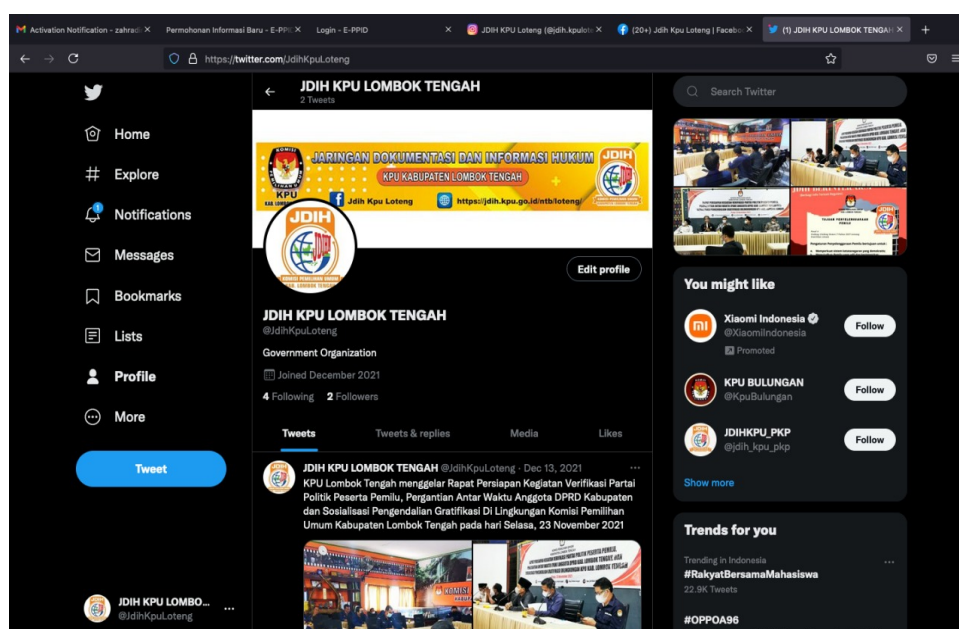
Activation Notification - zahradi ×  Permohonan Informasi Baru - E-PPID ×  Login - E-PPID ×  JDIH KPU Loteng (@jdih.kpuloteng) ×  (20+) Jdih Kpu Loteng | Facebook ×  (1) JDIH KPU LOMBOK TENGAH ×  +

https://twitter.com/JdihKpuLoteng

Home
Explore
Notifications
Messages
Bookmarks
Lists
Profile
More
Tweet

JDIH KPU LOMBO...
@JdihKpuLoteng

JDIH KPU LOMBOK TENGAH
2 Tweets

JARINGAN DOKUMENTASI DAN INFORMASI HUKUM
KPU KABUPATEN LOMBOK TENGAH
Jdih Kpu Loteng
https://jdih.kpu.go.id/ntb/loteng/
JDIH
KPU

Edit profile

JDIH KPU LOMBOK TENGAH
@JdihKpuLoteng
Government Organization
Joined December 2021
4 Following  2 Followers

Tweets  Tweets & replies  Media  Likes

JDIH KPU LOMBOK TENGAH @JdihKpuLoteng · Dec 13, 2021
KPU Lombok Tengah menggelar Rapat Persiapan Kegiatan Verifikasi Partai Politik Peserta Pemilu, Pergantian Antar Waktu Anggota DPRD Kabupaten dan Sosialisasi Pengendalian Gratifikasi Di Lingkungan Komisi Pemilihan Umum Kabupaten Lombok Tengah pada hari Selasa, 23 November 2021

Search Twitter

You might like
Xiaomi Indonesia
@XiaomiIndonesia
Promoted
Follow
KPU BULUNGAN
@KpuBulungan
Follow
JDIHKPU_PKP
@jdih_kpu_pkp
Follow
Show more

Trends for you
Trending in Indonesia
#RakyatBersamaMahasiswa
22.9K Tweets
#OPPOA96